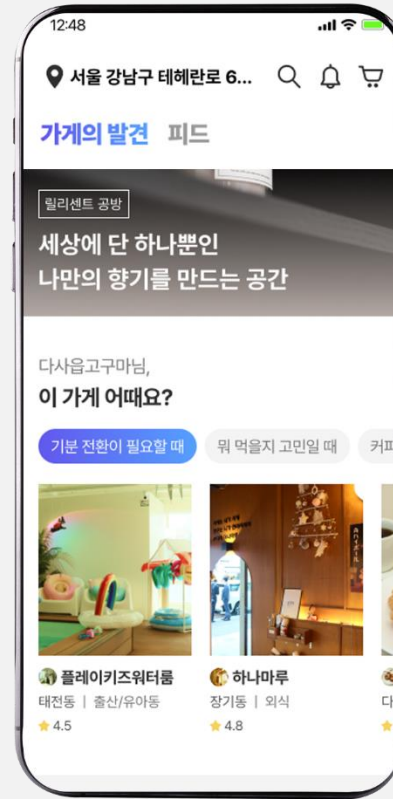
12:48

서울 강남구 테헤란로 6...

가게의 발견 피드

릴리센트 공방

세상에 단 하나뿐인
나만의 향기를 만드는 공간

다사읍고구마님,
이 가게 어때요?

기분 전환이 필요할 때 뭐 먹을지 고민일 때 커피

플레이키즈워터룸
태전동 | 출산/유아동
4.5

하나마루
장기동 | 외식
4.8

다